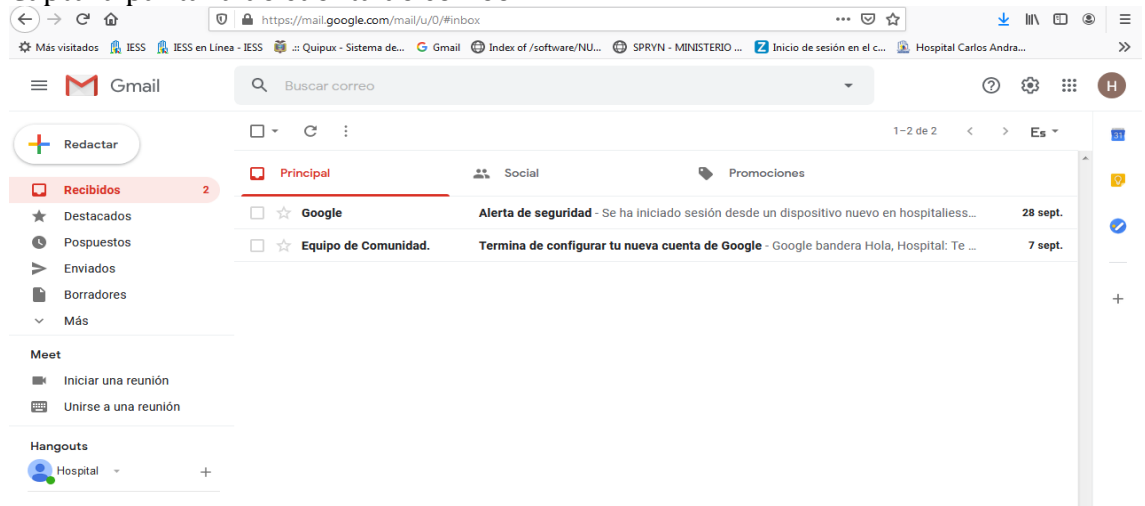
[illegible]

https://mail.google.com/mail/u/0/#inbox

Más visitados IESS IESS en Línea - IESS .:: Quipux - Sistema de... Gmail Index of /software/NU... SPRYN - MINISTERIO ... Inicio de sesión en el c... Hospital Carlos Andra...

Gmail

Buscar correo

H

Redactar

Recibidos 2
Destacados
Pospuestos
Enviados
Borradores
Más

Meet
Iniciar una reunión
Unirse a una reunión

Hangouts
Hospital

1–2 de 2
Es

Principal
Social
Promociones

| | | |
|---|---|---|
| Google | **Alerta de seguridad** - Se ha iniciado sesión desde un dispositivo nuevo en hospitaliess... | 28 sept. |
| Equipo de Comunidad. | **Termina de configurar tu nueva cuenta de Google** - Google bandera Hola, Hospital: Te ... | 7 sept. |

31